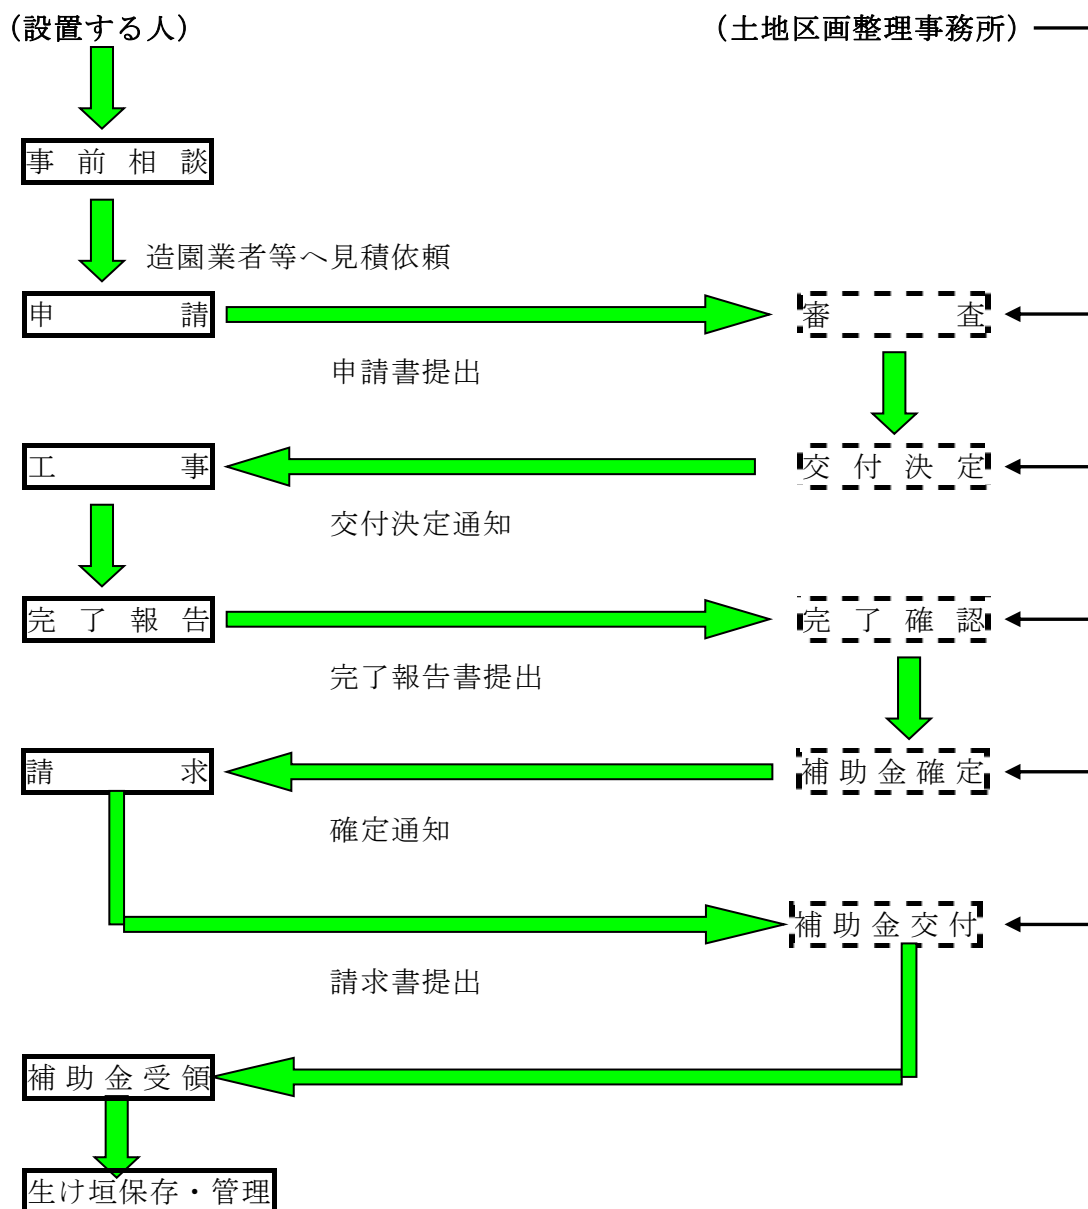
（設置する人）

（土地区画整理事務所）

事　前　相　談

造園業者等へ見積依頼

申　　　請

審　　　査

申請書提出

工　　　事

交　付　決　定

交付決定通知

完　了　報　告

完　了　確　認

完了報告書提出

補助金確定

請　　　求

確定通知

補助金交付

請求書提出

補助金受領

生け垣保存・管理